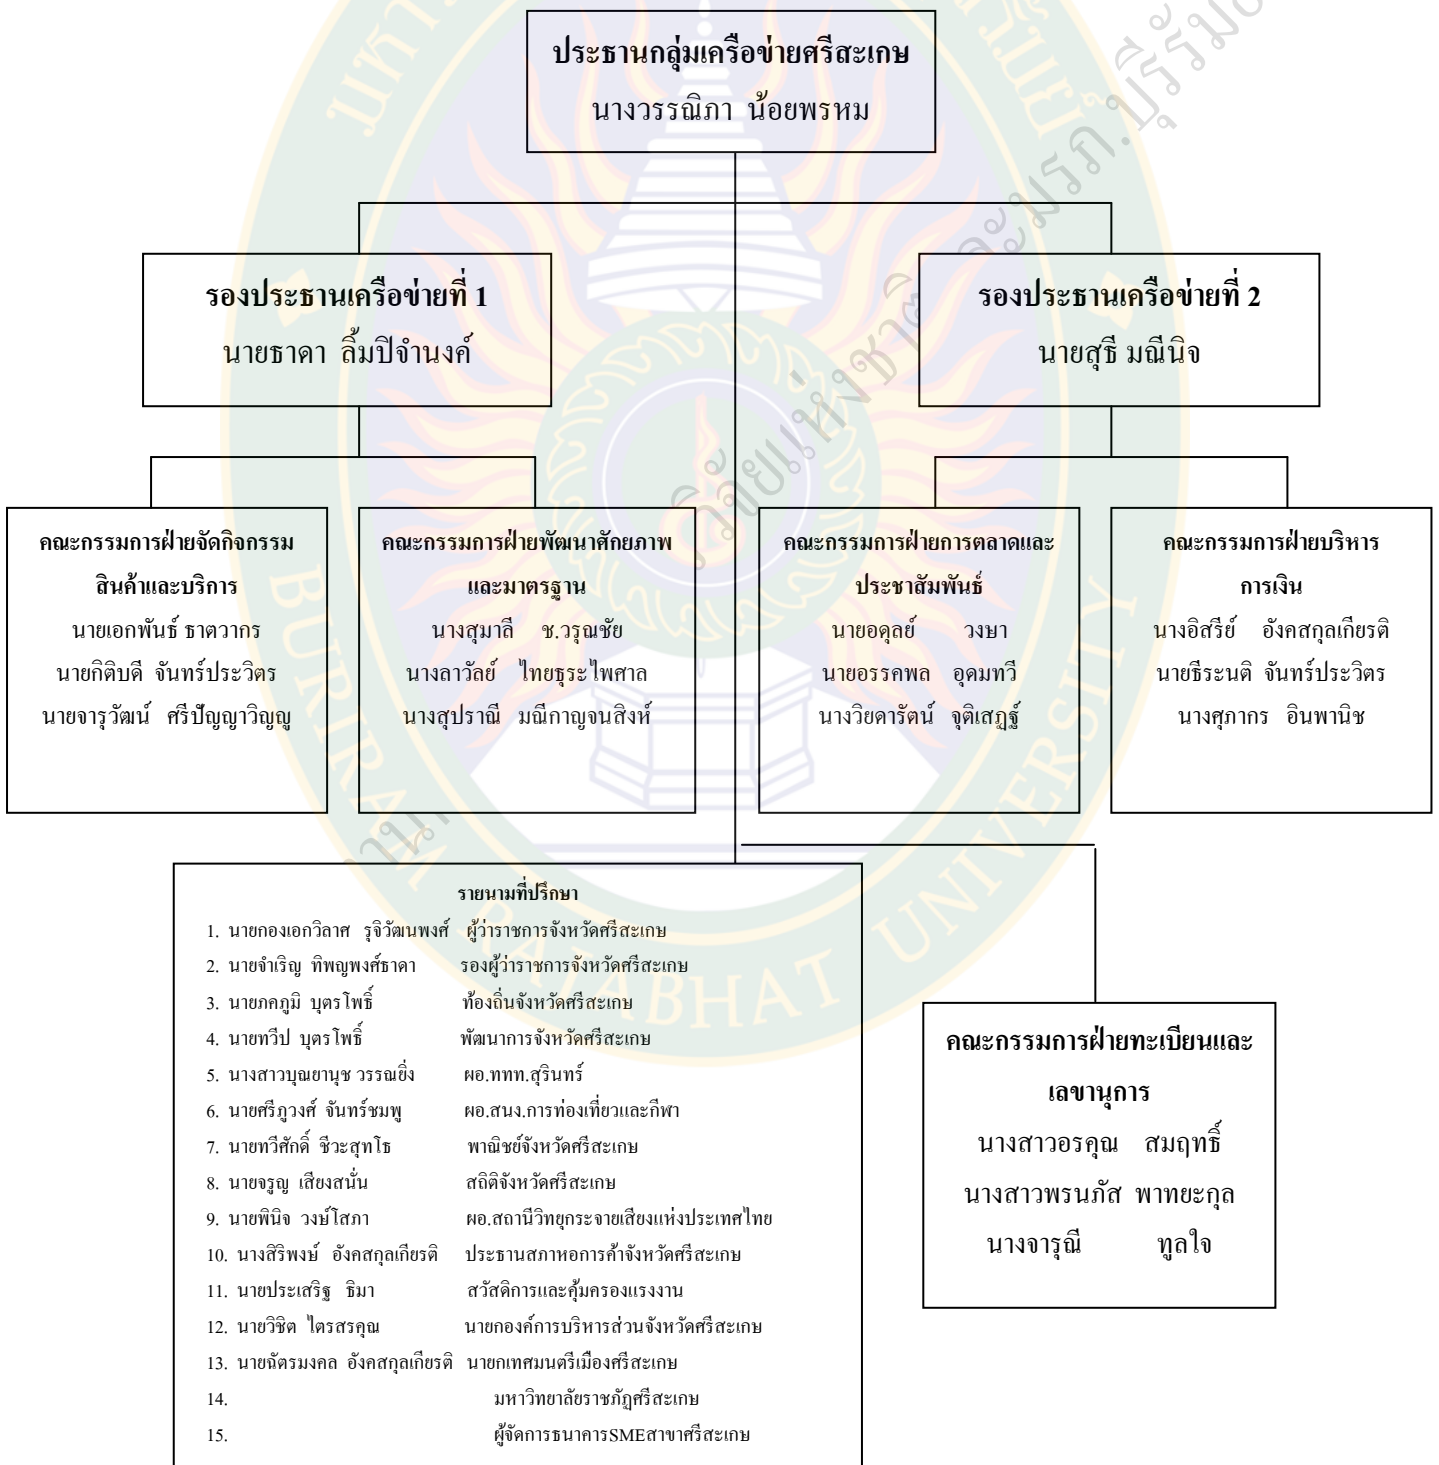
ประธานกลุ่มเครือข่ายศรีสะเกษ
นางวรรณิภา น้อยพรหม

รองประธานเครือข่ายที่ 1
นายธาดา ลิ้มปิจำนงค์

รองประธานเครือข่ายที่ 2
นายสุธี มณีนิจ

คณะกรรมการฝ่ายจัดกิจกรรมสินค้าและบริการ
นายเอกพันธ์ ธาตวากร
นายกิติบดี จันทร์ประวิตร
นายจารุวัฒน์ ศรีปัญญาวิญญู

คณะกรรมการฝ่ายพัฒนาศักยภาพและมาตรฐาน
นางสุมาลี ช.วรุณชัย
นางลาวัลย์ ไทยธุระไพศาล
นางสุปราณี มณีกาญจนสิงห์

คณะกรรมการฝ่ายการตลาดและประชาสัมพันธ์
นายอดุลย์ วงษา
นายอรรคพล อุดมทวี
นางวิยดารัตน์ จุติเสฏฐ์

คณะกรรมการฝ่ายบริหารการเงิน
นางอิสีรีย์ อังคสกุลเกียรติ
นายธีระนติ จันทร์ประวิตร
นางศุภากร อินพานิช

รายนามที่ปรึกษา
1. นายกองเอกวิลาศ รุจิวัฒนพงศ์ ผู้ว่าราชการจังหวัดศรีสะเกษ
2. นายจำเริญ ทิพญพงศ์ธาดา รองผู้ว่าราชการจังหวัดศรีสะเกษ
3. นายภคภูมิ บุตรโพธิ์ ท้องถิ่นจังหวัดศรีสะเกษ
4. นายทวีป บุตรโพธิ์ พัฒนาการจังหวัดศรีสะเกษ
5. นางสาวบุณยานุช วรรณยิ่ง ผอ.ททท.สุรินทร์
6. นายศรีภูวงศ์ จันทร์ชมพู ผอ.สนง.การท่องเที่ยวและกีฬา
7. นายทวีศักดิ์ ชีวะสุทโธ พาณิชย์จังหวัดศรีสะเกษ
8. นายจรูญ เสียงสนั่น สถิติจังหวัดศรีสะเกษ
9. นายพินิจ วงษ์โสภา ผอ.สถานีวิทยุกระจายเสียงแห่งประเทศไทย
10. นางสิริพงษ์ อังคสกุลเกียรติ ประธานสภาหอการค้าจังหวัดศรีสะเกษ
11. นายประเสริฐ ธิมา สวัสดิการและคุ้มครองแรงงาน
12. นายวิชิต ไตรสรคุณ นายกองค์การบริหารส่วนจังหวัดศรีสะเกษ
13. นายฉัตรมงคล อังคสกุลเกียรติ นายกเทศมนตรีเมืองศรีสะเกษ
14. มหาวิทยาลัยราชภัฏศรีสะเกษ
15. ผู้จัดการธนาคารSMEสาขาศรีสะเกษ

คณะกรรมการฝ่ายทะเบียนและเลขานุการ
นางสาวอรคุณ สมฤทธิ์
นางสาวพรนภัส พาทยะกุล
นางจารุณี ทูลใจ